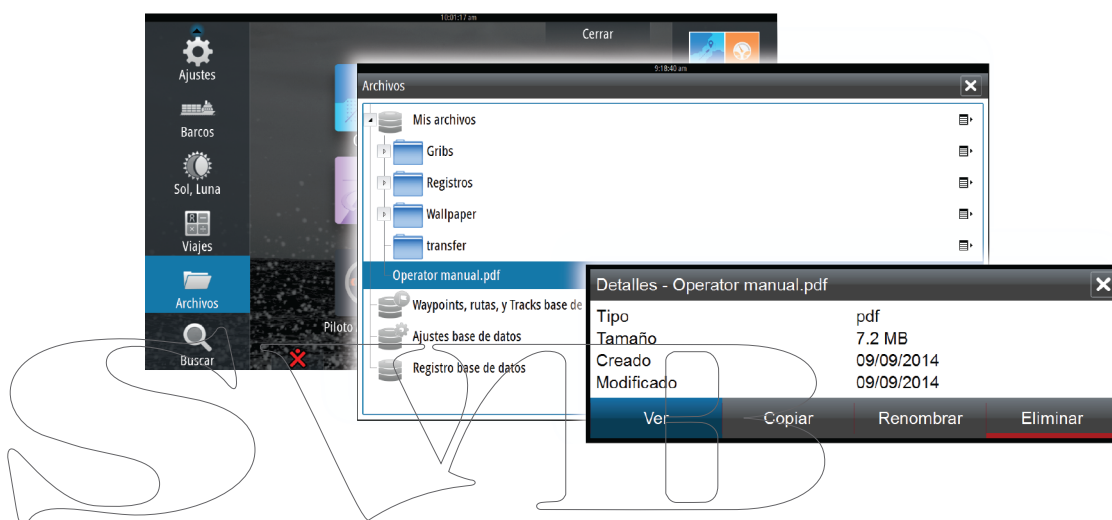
10:01:17 am

Ajustes
Barcos
Sol, Luna
Viajes
Archivos
Buscar

Cerrar

Piloto

9:18:40 am

Archivos

Mis archivos
Gribs
Registros
Wallpaper
transfer
Operator manual.pdf
Waypoints, rutas, y Tracks base de
Ajustes base de datos
Registro base de datos

Detalles - Operator manual.pdf

| Tipo | pdf |
|---|---|
| Tamaño | 7.2 MB |
| Creado | 09/09/2014 |
| Modificado | 09/09/2014 |

Ver
Copiar
Renombrar
Eliminar